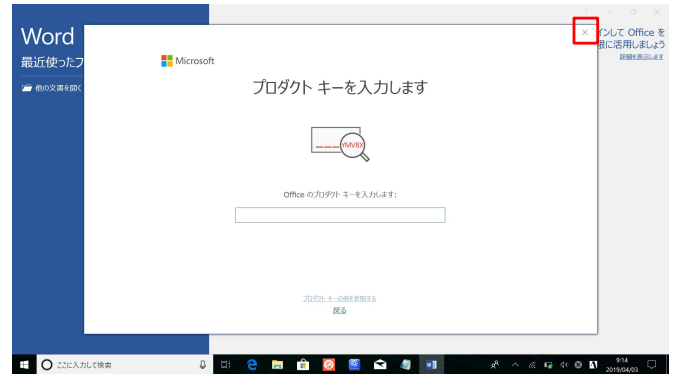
Word

最近使ったフ

他の文書を開く

インして Office を
限に活用しましょう
詳細を表示します

×

Microsoft

プロダクト キーを入力します

YMV8X

Office のプロダクト キーを入力します:

プロダクト キーの例を表示する

戻る

ここに入力して検索

9:14
2019/04/03